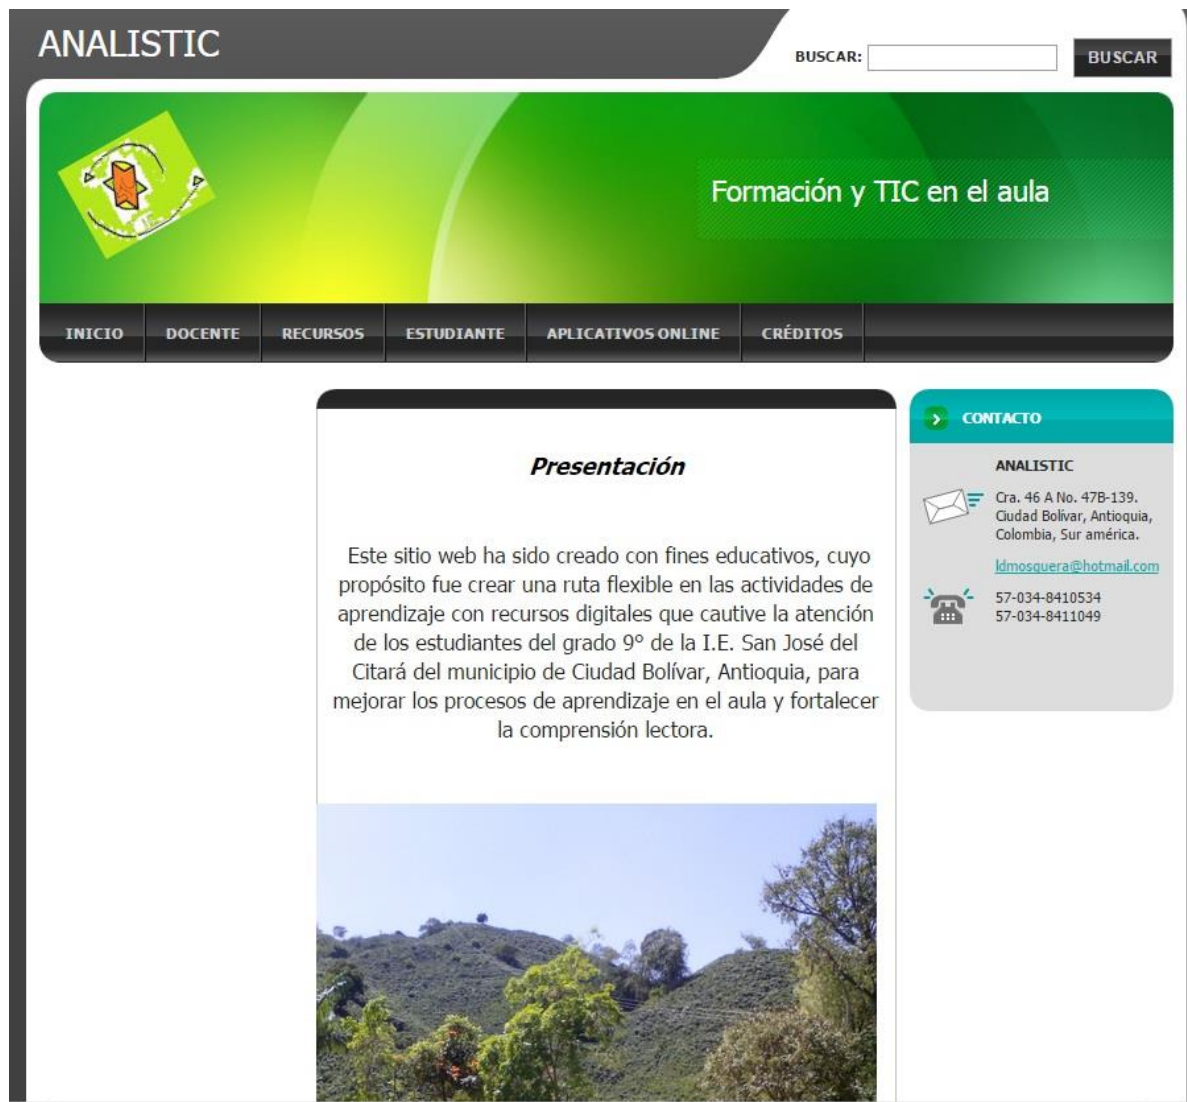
ANALISTIC

BUSCAR: BUSCAR

Formación y TIC en el aula

INICIO DOCENTE RECURSOS ESTUDIANTE APLICATIVOS ONLINE CRÉDITOS

Presentación

Este sitio web ha sido creado con fines educativos, cuyo propósito fue crear una ruta flexible en las actividades de aprendizaje con recursos digitales que cautive la atención de los estudiantes del grado 9° de la I.E. San José del Citará del municipio de Ciudad Bolívar, Antioquia, para mejorar los procesos de aprendizaje en el aula y fortalecer la comprensión lectora.

CONTACTO

ANALISTIC

Cra. 46 A No. 47B-139. Ciudad Bolivar, Antioquia, Colombia, Sur américa.

ldmosquera@hotmail.com

57-034-8410534
57-034-8411049